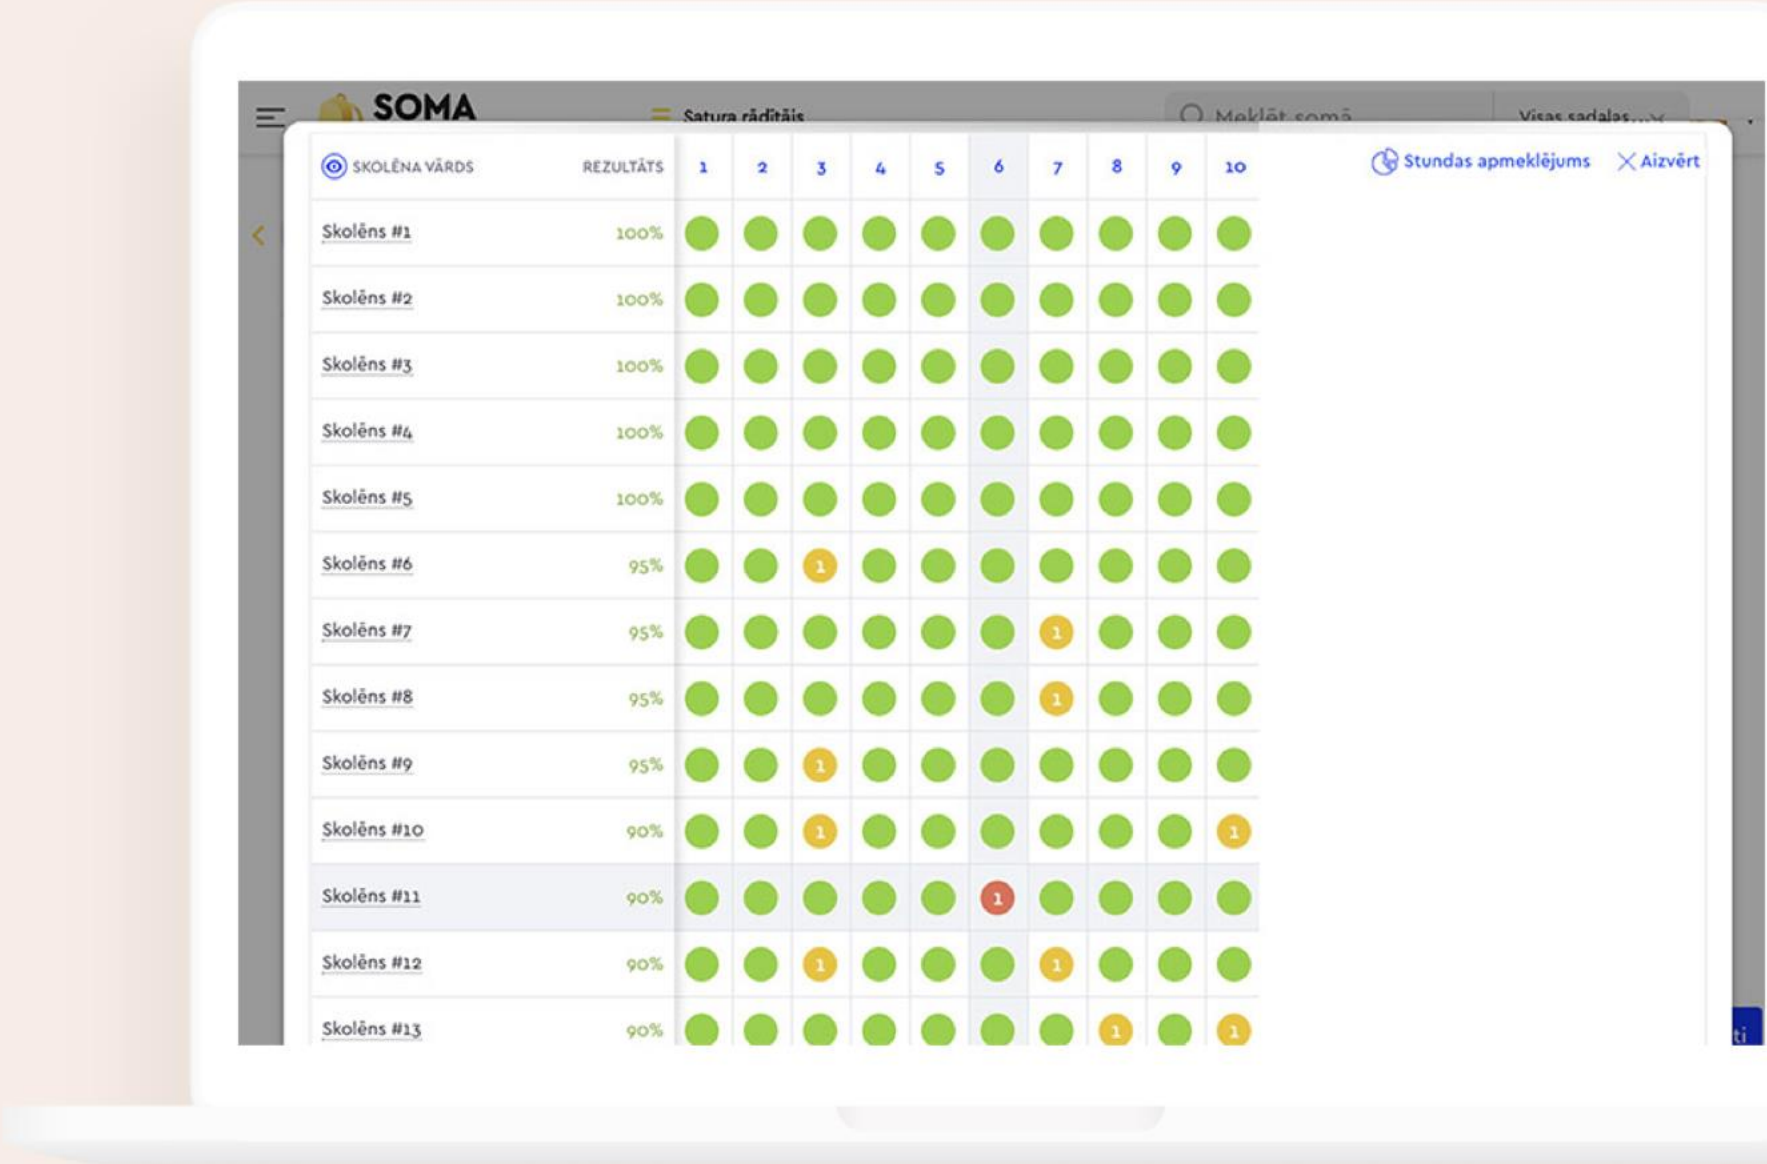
SOMA

Satura rādītājs

Meklēt somā

Visas sadaļas

| SKOLĒNA VĀRDS | REZULTĀTS | 1 | 2 | 3 | 4 | 5 | 6 | 7 | 8 | 9 | 10 |
|---|---|---|---|---|---|---|---|---|---|---|---|
| Skolēns #1 | 100% | | | | | | | | | | |
| Skolēns #2 | 100% | | | | | | | | | | |
| Skolēns #3 | 100% | | | | | | | | | | |
| Skolēns #4 | 100% | | | | | | | | | | |
| Skolēns #5 | 100% | | | | | | | | | | |
| Skolēns #6 | 95% | | | 1 | | | | | | | |
| Skolēns #7 | 95% | | | | | | | 1 | | | |
| Skolēns #8 | 95% | | | | | | | 1 | | | |
| Skolēns #9 | 95% | | | 1 | | | | | | | |
| Skolēns #10 | 90% | | | 1 | | | | | | | 1 |
| Skolēns #11 | 90% | | | | | | 1 | | | | |
| Skolēns #12 | 90% | | | 1 | | | | 1 | | | |
| Skolēns #13 | 90% | | | | | | | | 1 | | 1 |

Stundas apmeklējums

Aizvērt

ti